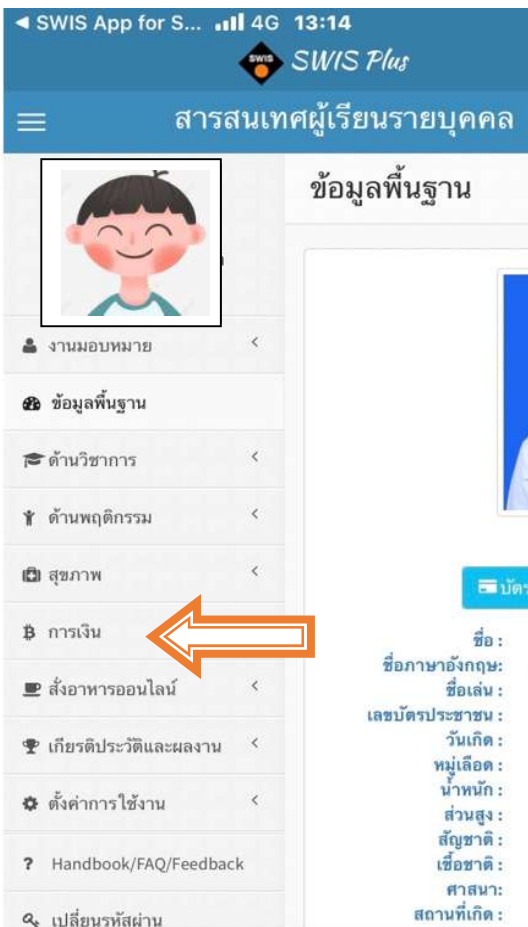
◂ SWIS App for S... 4G 13:14

SWIS Plus

สารสนเทศผู้เรียนรายบุคคล

ข้อมูลพื้นฐาน

งานมอบหมาย
ข้อมูลพื้นฐาน
ด้านวิชาการ
ด้านพฤติกรรม
สุขภาพ
การเงิน
สั่งอาหารออนไลน์
เกียรติประวัติและผลงาน
ตั้งค่าการใช้งาน
Handbook/FAQ/Feedback
เปลี่ยนรหัสผ่าน

บัต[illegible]

ชื่อ :
ชื่อภาษาอังกฤษ:
ชื่อเล่น :
เลขบัตรประชาชน :
วันเกิด :
หมู่เลือด :
น้ำหนัก :
ส่วนสูง :
สัญชาติ :
เชื้อชาติ :
ศาสนา:
สถานที่เกิด :